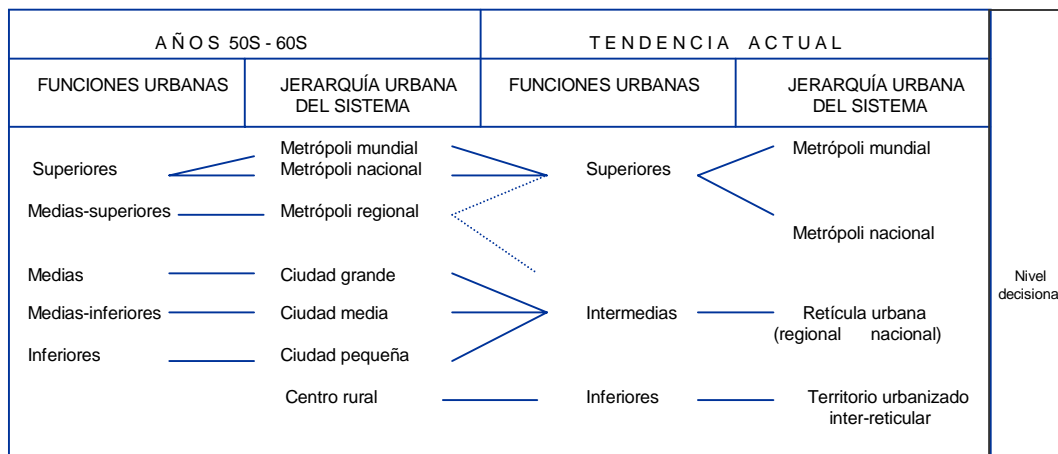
| AÑOS 50S - 60S | | TENDENCIA ACTUAL | | |
|---|---|---|---|---|
| FUNCIONES URBANAS | JERARQUÍA URBANA DEL SISTEMA | FUNCIONES URBANAS | JERARQUÍA URBANA DEL SISTEMA | |
| Superiores | Metrópoli mundial<br>Metrópoli nacional | Superiores | Metrópoli mundial<br>Metrópoli nacional | |
| Medias-superiores | Metrópoli regional | | | |
| Medias | Ciudad grande | | | Nivel decisiona |
| Medias-inferiores | Ciudad media | Intermedias | Retícula urbana (regional nacional) | |
| Inferiores | Ciudad pequeña | | | |
| | Centro rural | Inferiores | Territorio urbanizado inter-reticular | |